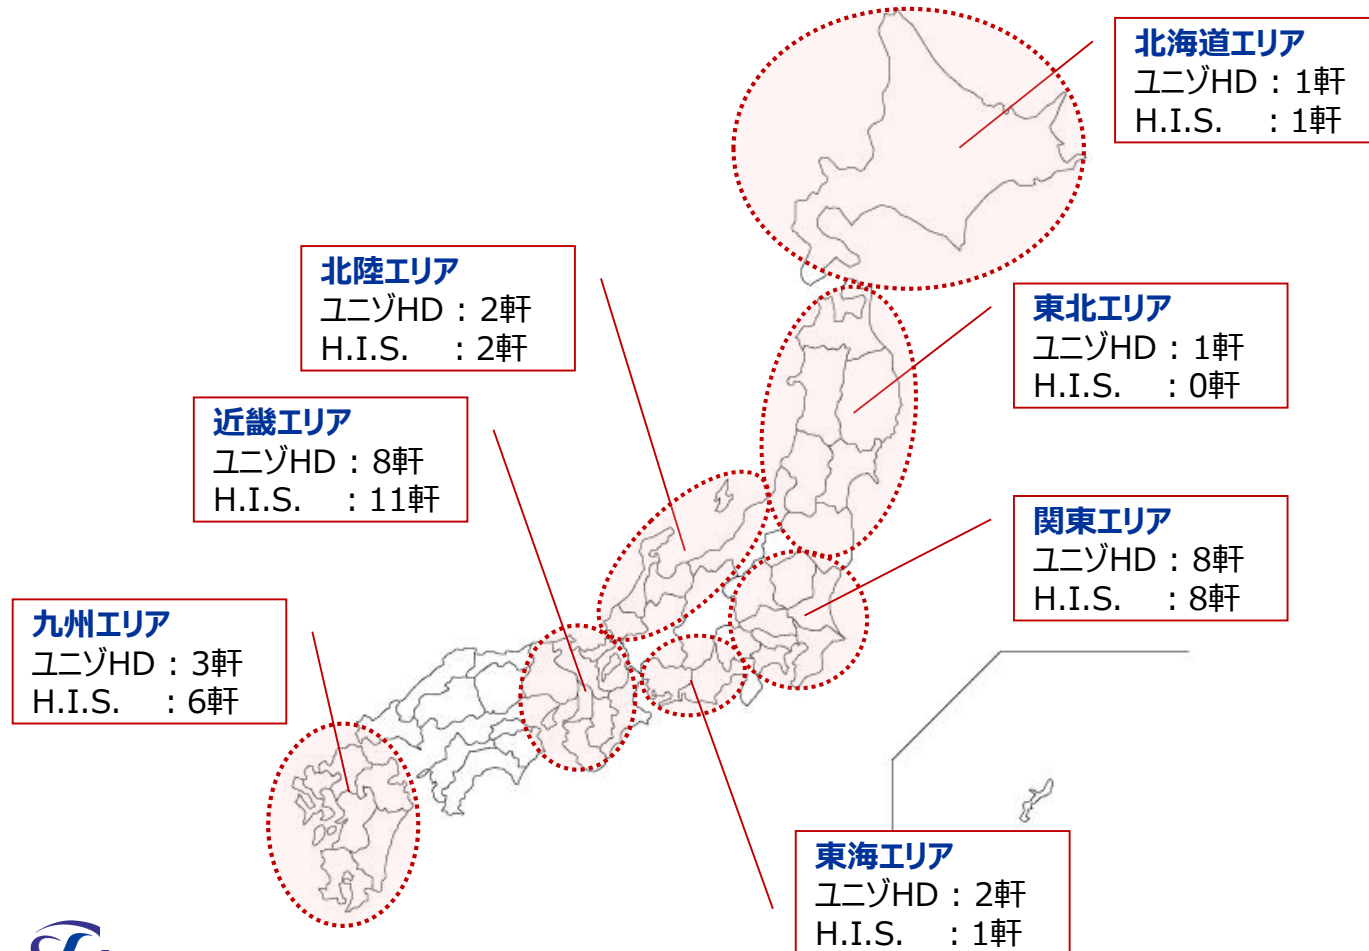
北海道エリア
ユニゾHD：1軒
H.I.S.　：1軒

北陸エリア
ユニゾHD：2軒
H.I.S.　：2軒

東北エリア
ユニゾHD：1軒
H.I.S.　：0軒

近畿エリア
ユニゾHD：8軒
H.I.S.　：11軒

関東エリア
ユニゾHD：8軒
H.I.S.　：8軒

九州エリア
ユニゾHD：3軒
H.I.S.　：6軒

東海エリア
ユニゾHD：2軒
H.I.S.　：1軒